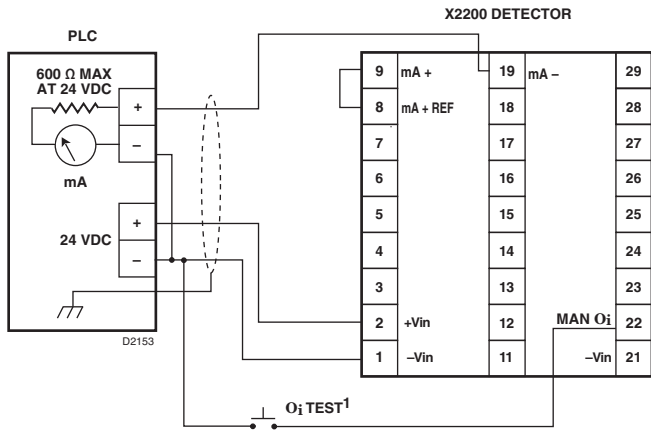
X2200 DETECTOR

PLC

600 Ω MAX
AT 24 VDC

+

–

mA

+

24 VDC

–

D2153

9 mA +
8 mA + REF
7
6
5
4
3
2 +Vin
1 –Vin

19 mA –
18
17
16
15
14
13
12
11

29
28
27
26
25
24
23
MAN Oi 22
–Vin 21

Oi TEST$^1$